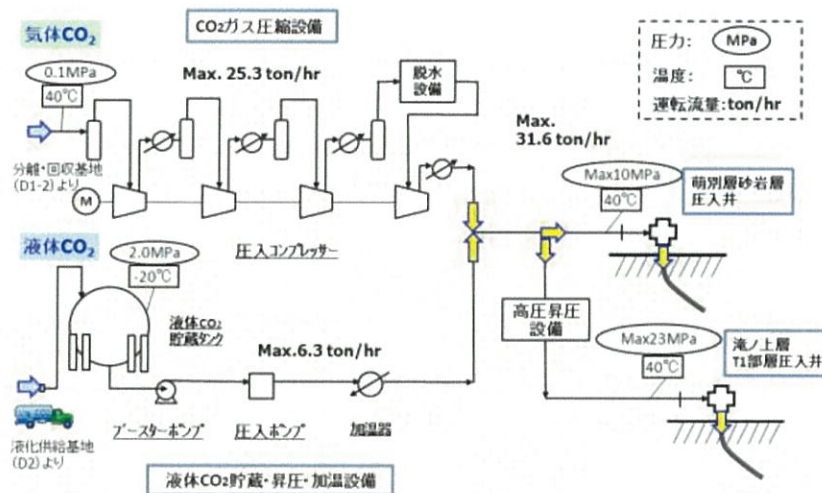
気体$CO_2$

$CO_2$ガス圧縮設備

圧力: MPa
温度: ℃
運転流量: ton/hr

0.1MPa
40℃

Max. 25.3 ton/hr

脱水設備

分離・回収基地 (D1-2) より

M

Max. 31.6 ton/hr

Max10MPa
40℃

萌別層砂岩層圧入井

液体$CO_2$

2.0MPa
-20℃

圧入コンプレッサー

液体$CO_2$貯蔵タンク

Max.6.3 ton/hr

高圧昇圧設備

Max23MPa
40℃

滝ノ上層T1部層圧入井

液化供給基地 (D2) より

ブースターポンプ

圧入ポンプ

加温器

液体$CO_2$貯蔵・昇圧・加温設備